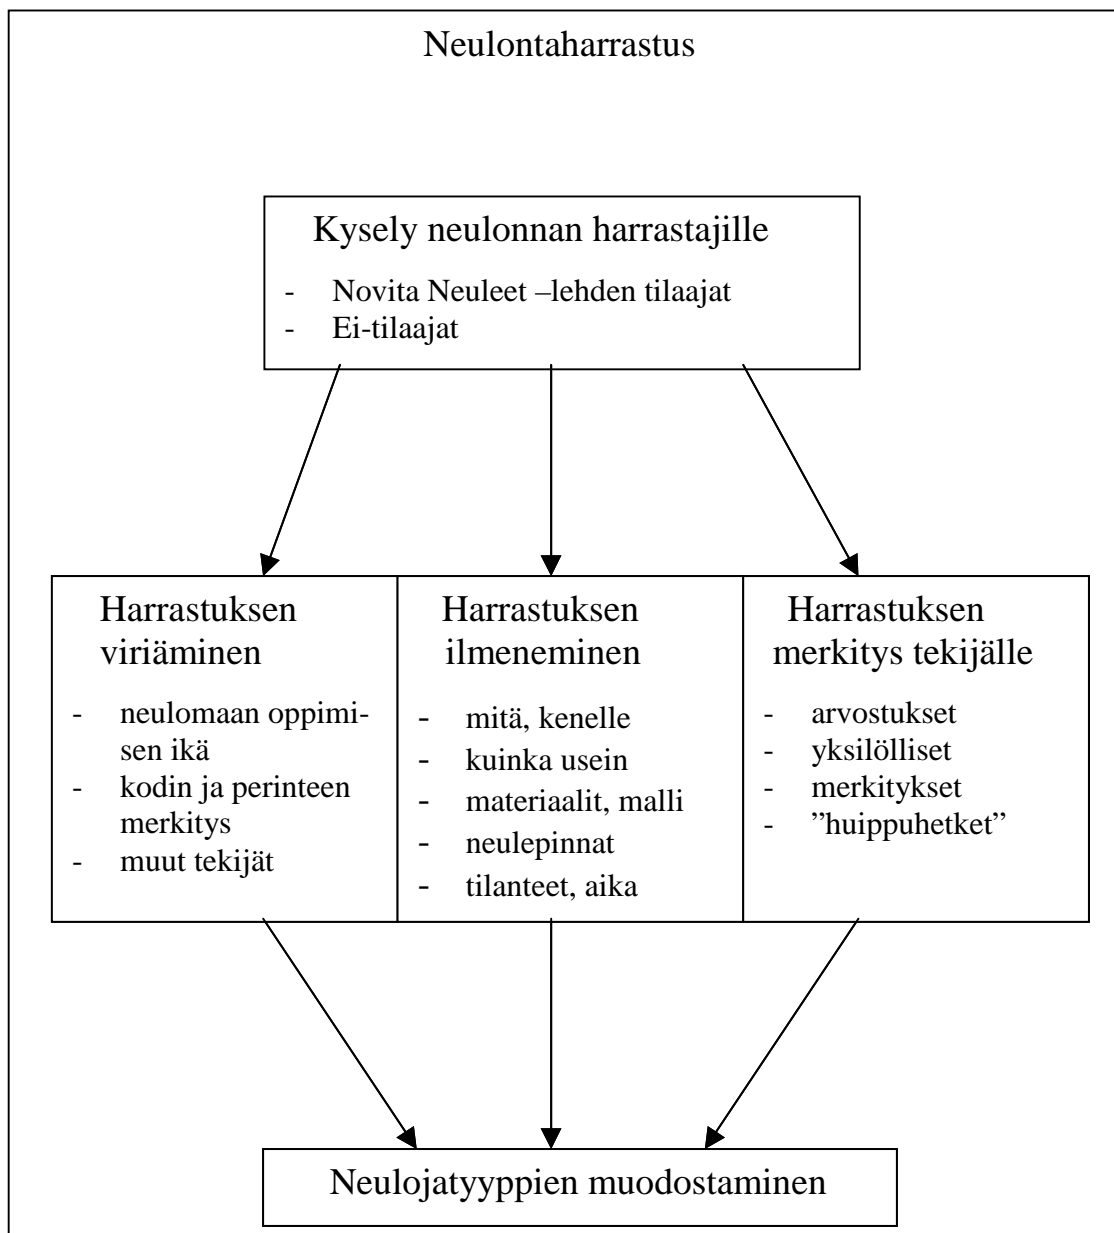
Neulontaharrastus

Kysely neulonnan harrastajille
- Novita Neuleet –lehden tilaajat
- Ei-tilaajat

Harrastuksen viriäminen
- neulomaan oppimisen ikä
- kodin ja perinteen merkitys
- muut tekijät

Harrastuksen ilmeneminen
- mitä, kenelle
- kuinka usein
- materiaalit, malli
- neulepinnat
- tilanteet, aika

Harrastuksen merkitys tekijälle
- arvostukset
- yksilölliset
- merkitykset
- "huippuhetket"

Neulojatyyppien muodostaminen